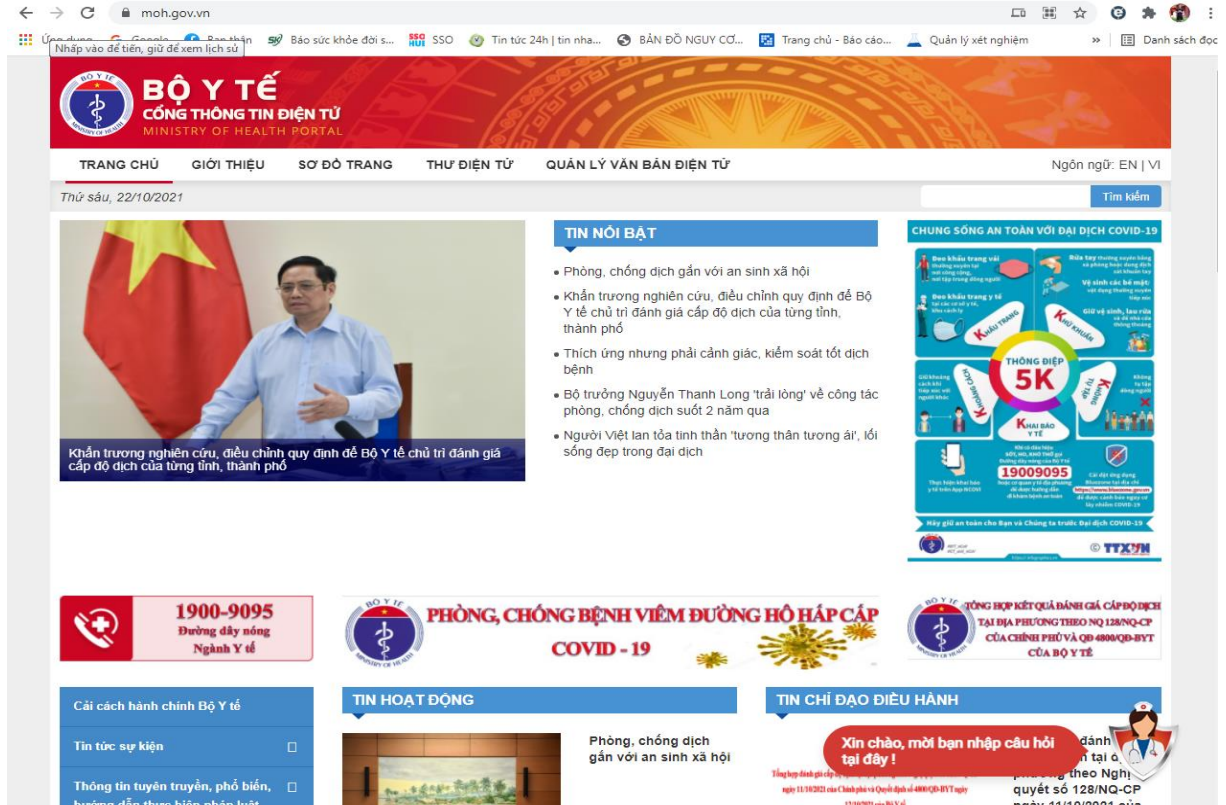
moh.gov.vn

Ứng dụng Google Nhấp vào để tiến, giữ để xem lịch sử Báo sức khỏe đời s... SSO Tin tức 24h | tin nha... BẢN ĐỒ NGUY CƠ... Trang chủ - Báo cáo... Quản lý xét nghiệm » Danh sách đọc

BỘ Y TẾ
CỔNG THÔNG TIN ĐIỆN TỬ
MINISTRY OF HEALTH PORTAL

TRANG CHỦ GIỚI THIỆU SƠ ĐỒ TRANG THƯ ĐIỆN TỬ QUẢN LÝ VĂN BẢN ĐIỆN TỬ

Ngôn ngữ: EN | VI

Thứ sáu, 22/10/2021

Tìm kiếm

Khẩn trương nghiên cứu, điều chỉnh quy định để Bộ Y tế chủ trì đánh giá cấp độ dịch của từng tỉnh, thành phố

TIN NỔI BẬT

• Phòng, chống dịch gắn với an sinh xã hội
• Khẩn trương nghiên cứu, điều chỉnh quy định để Bộ Y tế chủ trì đánh giá cấp độ dịch của từng tỉnh, thành phố
• Thích ứng nhưng phải cảnh giác, kiểm soát tốt dịch bệnh
• Bộ trưởng Nguyễn Thanh Long 'trải lòng' về công tác phòng, chống dịch suốt 2 năm qua
• Người Việt lan tỏa tinh thần 'tương thân tương ái', lối sống đẹp trong đại dịch

CHUNG SỐNG AN TOÀN VỚI ĐẠI DỊCH COVID-19

Đeo khẩu trang vải
Rửa tay
Vệ sinh các bề mặt
Đeo khẩu trang y tế
Giữ vệ sinh, lau rửa
KHẨU TRANG
KHỬ KHUẨN
THÔNG ĐIỆP
5K
KHOẢNG CÁCH
KHÔNG TỤ TẬP
KHAI BÁO Y TẾ
19009095
Hãy giữ an toàn cho Bạn và Chúng ta trước Đại dịch COVID-19
TTXVN

1900-9095
Đường dây nóng
Ngành Y tế

PHÒNG, CHỐNG BỆNH VIÊM ĐƯỜNG HÔ HẤP CẤP
COVID - 19

TỔNG HỢP KẾT QUẢ ĐÁNH GIÁ CẤP ĐỘ DỊCH TẠI ĐỊA PHƯƠNG THEO NQ 128/NQ-CP CỦA CHÍNH PHỦ VÀ QĐ 4800/QĐ-BYT CỦA BỘ Y TẾ

Cải cách hành chính Bộ Y tế
Tin tức sự kiện
Thông tin tuyên truyền, phổ biến, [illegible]

TIN HOẠT ĐỘNG

Phòng, chống dịch gắn với an sinh xã hội

TIN CHỈ ĐẠO ĐIỀU HÀNH

Xin chào, mời bạn nhập câu hỏi tại đây !

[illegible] đánh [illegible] tại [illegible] phương theo Nghị quyết số 128/NQ-CP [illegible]